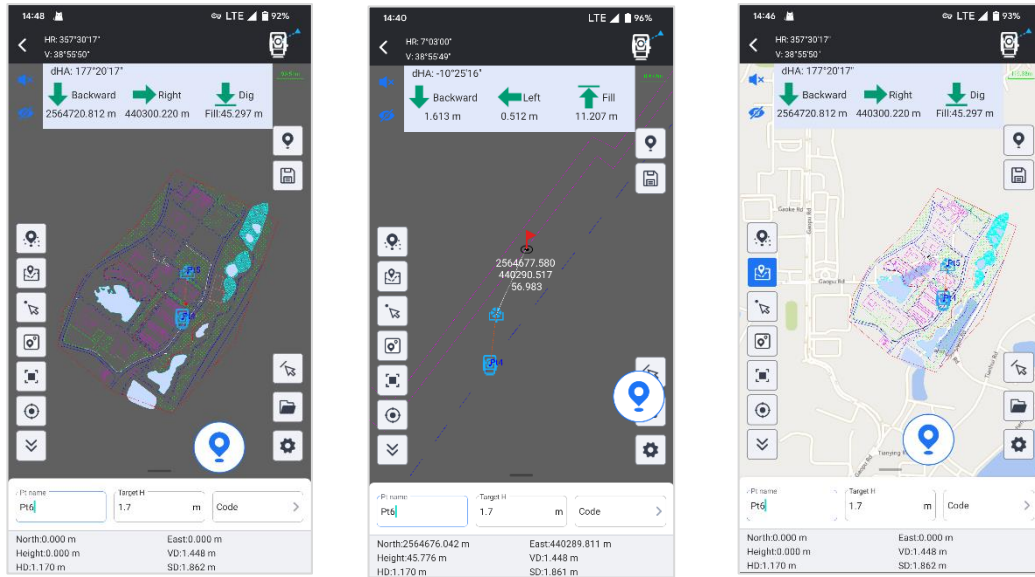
14:48
LTE 92%
HR: 357°30'17"
V: 38°55'50"
dHA: 177°20'17"
Backward
Right
Dig
2564720.812 m
440300.220 m
Fill:45.297 m
Pt5
Pt6
Pt name
Pt6
Target H
1.7
m
Code
North:0.000 m
East:0.000 m
Height:0.000 m
VD:1.448 m
HD:1.170 m
SD:1.862 m

14:40
LTE 96%
HR: 7°03'00"
V: 38°55'49"
dHA: -10°25'16"
Backward
Left
Fill
1.613 m
0.512 m
11.207 m
2564677.580
440290.517
56.983
Pt4
Pt name
Pt6
Target H
1.7
m
Code
North:2564676.042 m
East:440289.811 m
Height:45.776 m
VD:1.448 m
HD:1.170 m
SD:1.861 m

14:46
LTE 93%
HR: 357°30'17"
V: 38°55'50"
dHA: 177°20'17"
Backward
Right
Dig
2564720.812 m
440300.220 m
Fill:45.297 m
Gaoke Rd
Gaopu Rd
Pt5
Tianying
Pt name
Pt6
Target H
1.7
m
Code
North:0.000 m
East:0.000 m
Height:0.000 m
VD:1.448 m
HD:1.170 m
SD:1.862 m